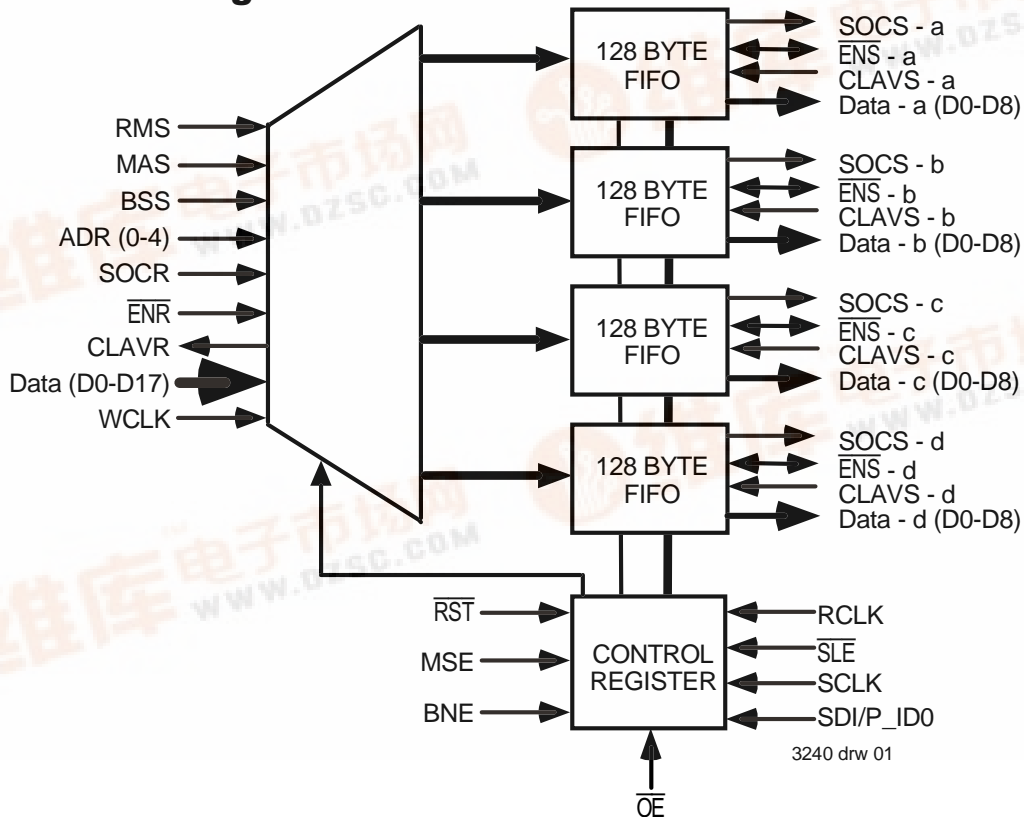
RMS
MAS
BSS
ADR (0-4)
SOCR
$\overline{ENR}$
CLAVR
Data (D0-D17)
WCLK

128 BYTE FIFO
SOCS - a
$\overline{ENS}$ - a
CLAVS - a
Data - a (D0-D8)

128 BYTE FIFO
SOCS - b
$\overline{ENS}$ - b
CLAVS - b
Data - b (D0-D8)

128 BYTE FIFO
SOCS - c
$\overline{ENS}$ - c
CLAVS - c
Data - c (D0-D8)

128 BYTE FIFO
SOCS - d
$\overline{ENS}$ - d
CLAVS - d
Data - d (D0-D8)

$\overline{RST}$
MSE
BNE
CONTROL REGISTER
RCLK
$\overline{SLE}$
SCLK
SDI/P_ID0
$\overline{OE}$

3240 drw 01

www.dzsc.com